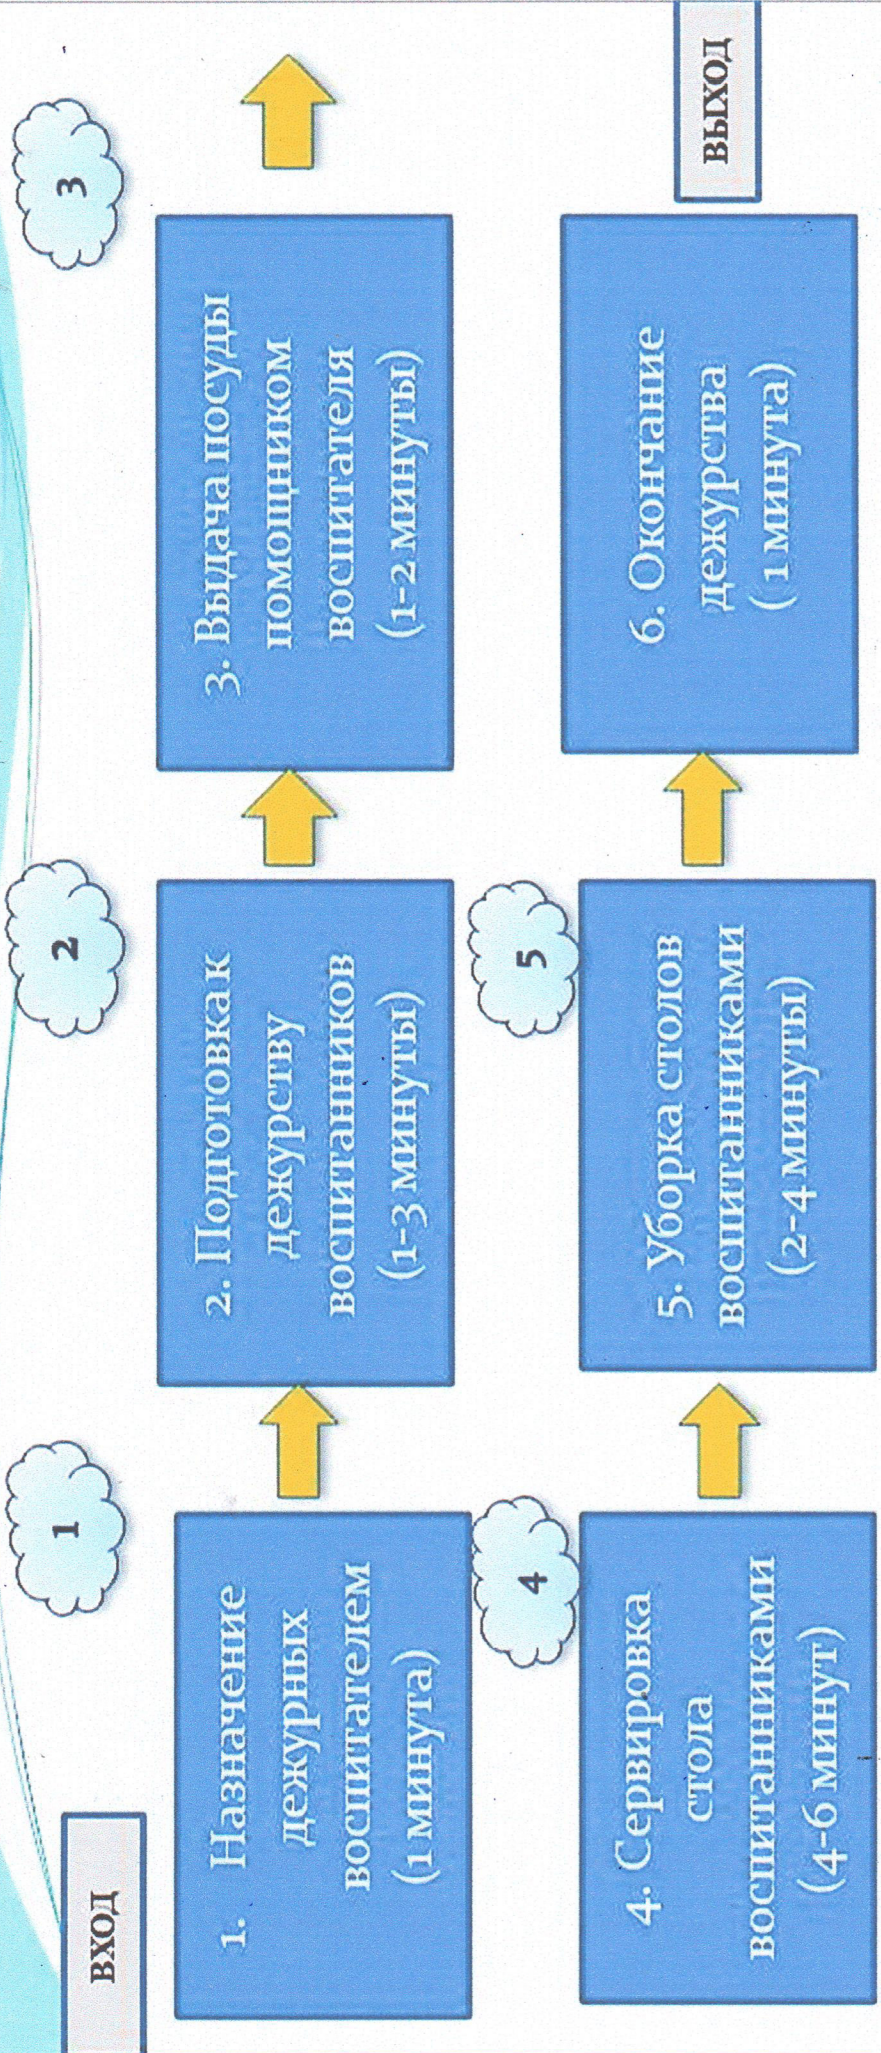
ВХОД

1

1. Назначение дежурных воспитателем (1 минута)

2

2. Подготовка к дежурству воспитанников (1-3 минуты)

3

3. Выдача посуды помощником воспитателя (1-2 минуты)

4

4. Сервировка стола воспитанниками (4-6 минут)

5

5. Уборка столов воспитанниками (2-4 минуты)

6. Окончание дежурства (1 минута)

ВЫХОД